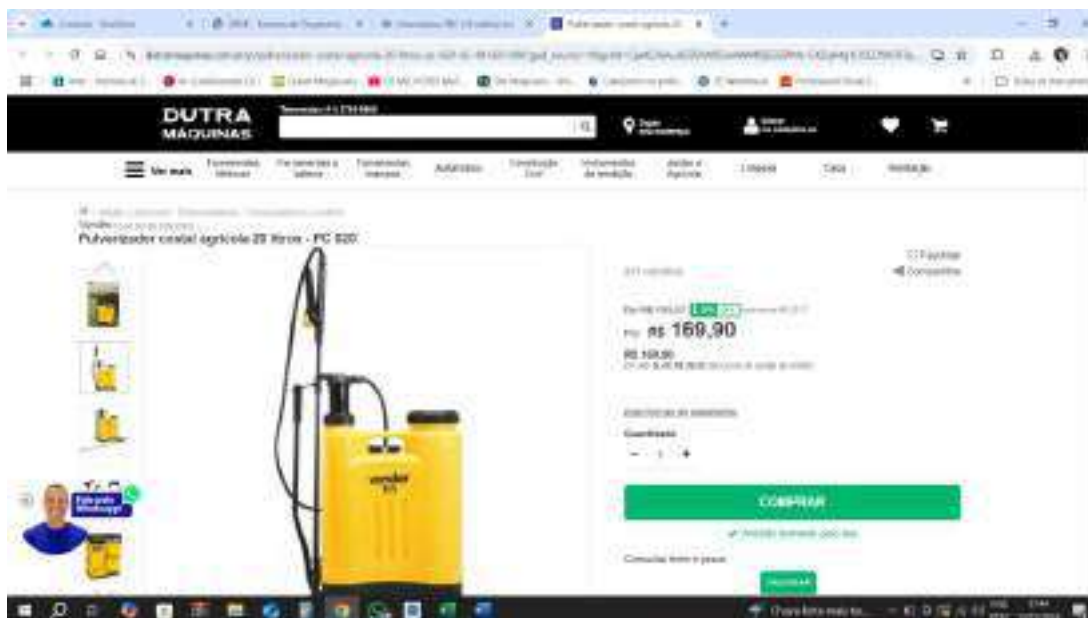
DUTRA MÁQUINAS

Ver mais

Pulverizador costal agrícola 20 litros - PC 020

vonder

R$ 169,90

R$ 169,90

Quantidade

- 1 +

COMPRAR

Favoritar

Compartilhar

Consultar frete e prazo

Fale pelo WhatsApp!